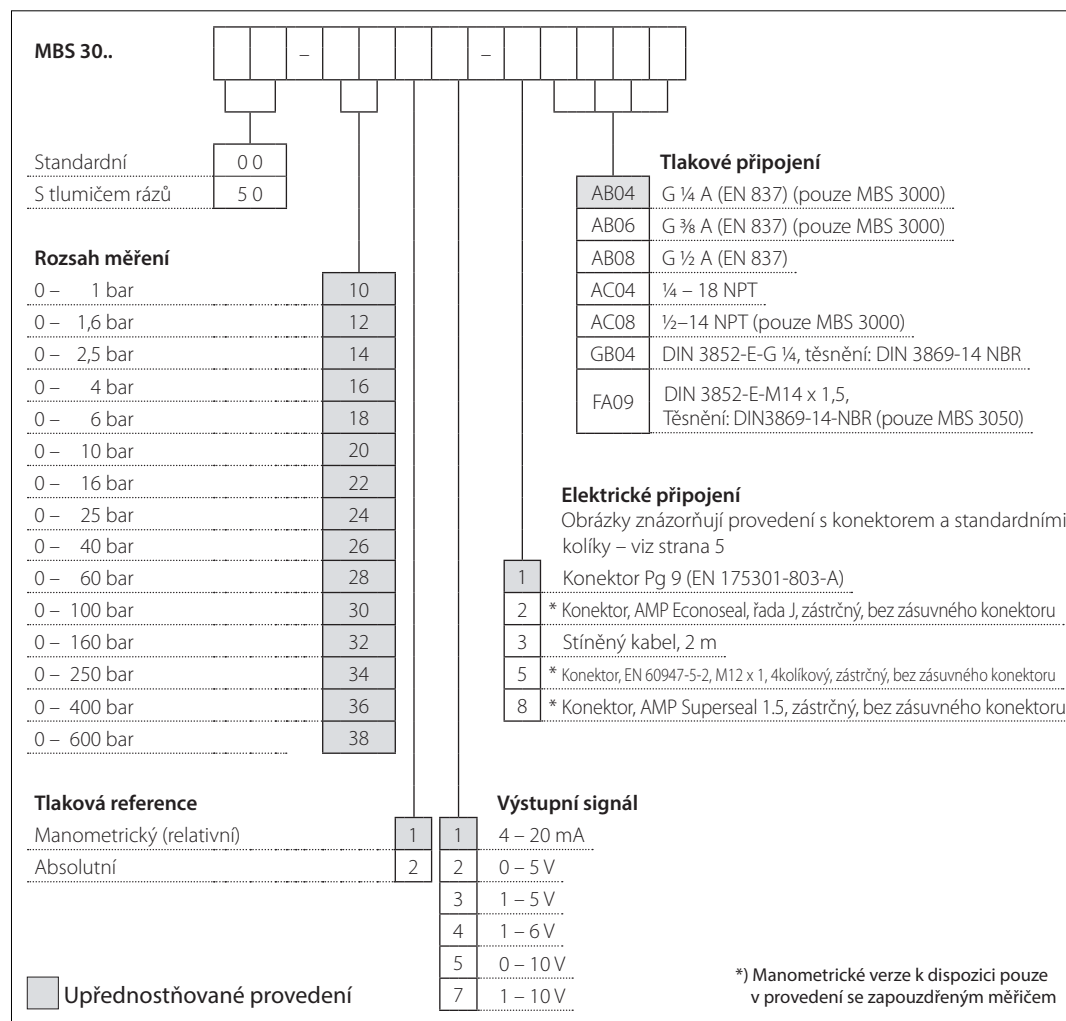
MBS 30..

– –

| Standardní | 0 0 |
|---|---|
| S tlumičem rázů | 5 0 |

Tlakové připojení

| AB04 | G ¼ A (EN 837) (pouze MBS 3000) |
|---|---|
| AB06 | G ⅜ A (EN 837) (pouze MBS 3000) |
| AB08 | G ½ A (EN 837) |
| AC04 | ¼ – 18 NPT |
| AC08 | ½–14 NPT (pouze MBS 3000) |
| GB04 | DIN 3852-E-G ¼, těsnění: DIN 3869-14 NBR |
| FA09 | DIN 3852-E-M14 x 1,5, Těsnění: DIN3869-14-NBR (pouze MBS 3050) |

Rozsah měření

| 0 – 1 bar | 10 |
|---|---|
| 0 – 1,6 bar | 12 |
| 0 – 2,5 bar | 14 |
| 0 – 4 bar | 16 |
| 0 – 6 bar | 18 |
| 0 – 10 bar | 20 |
| 0 – 16 bar | 22 |
| 0 – 25 bar | 24 |
| 0 – 40 bar | 26 |
| 0 – 60 bar | 28 |
| 0 – 100 bar | 30 |
| 0 – 160 bar | 32 |
| 0 – 250 bar | 34 |
| 0 – 400 bar | 36 |
| 0 – 600 bar | 38 |

Elektrické připojení
Obrázky znázorňují provedení s konektorem a standardními kolíky – viz strana 5

| 1 | Konektor Pg 9 (EN 175301-803-A) |
|---|---|
| 2 | * Konektor, AMP Econoseal, řada J, zástrčný, bez zásuvného konektoru |
| 3 | Stíněný kabel, 2 m |
| 5 | * Konektor, EN 60947-5-2, M12 x 1, 4kolíkový, zástrčný, bez zásuvného konektoru |
| 8 | * Konektor, AMP Superseal 1.5, zástrčný, bez zásuvného konektoru |

Tlaková reference

| Manometrický (relativní) | 1 |
|---|---|
| Absolutní | 2 |

Výstupní signál

| 1 | 4 – 20 mA |
|---|---|
| 2 | 0 – 5 V |
| 3 | 1 – 5 V |
| 4 | 1 – 6 V |
| 5 | 0 – 10 V |
| 7 | 1 – 10 V |

Upřednostňované provedení

*) Manometrické verze k dispozici pouze v provedení se zapouzdřeným měřičem